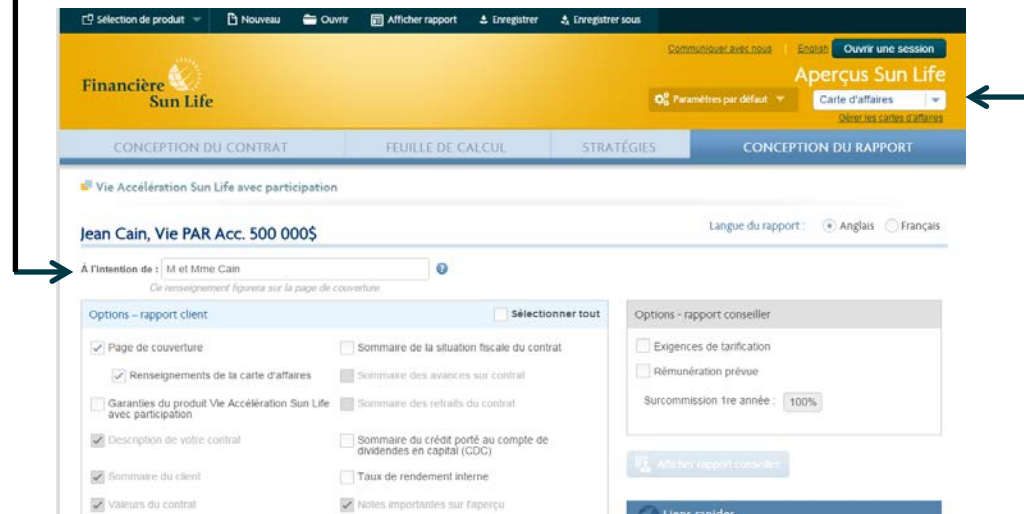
Sélection de produit Nouveau Ouvrir Afficher rapport Enregistrer Enregistrer sous

Communiquer avec nous | English Ouvrir une session

Financière Sun Life

Aperçus Sun Life

Paramètres par défaut Carte d'affaires

Gérer les cartes d'affaires

CONCEPTION DU CONTRAT FEUILLE DE CALCUL STRATÉGIES CONCEPTION DU RAPPORT

Vie Accélération Sun Life avec participation

Jean Cain, Vie PAR Acc. 500 000$

Langue du rapport : Anglais Français

À l'intention de : M et Mme Cain

Ce renseignement figurera sur la page de couverture

Options – rapport client Sélectionner tout

Page de couverture

Renseignements de la carte d'affaires

Garanties du produit Vie Accélération Sun Life avec participation

Description de votre contrat

Sommaire du client

Valeurs du contrat

Sommaire de la situation fiscale du contrat

Sommaire des avances sur contrat

Sommaire des retraits du contrat

Sommaire du crédit porté au compte de dividendes en capital (CDC)

Taux de rendement interne

Notes importantes sur l'aperçu

Options - rapport conseiller

Exigences de tarification

Rémunération prévue

Surcommission 1re année : 100%

Afficher rapport conseiller

Liens rapides